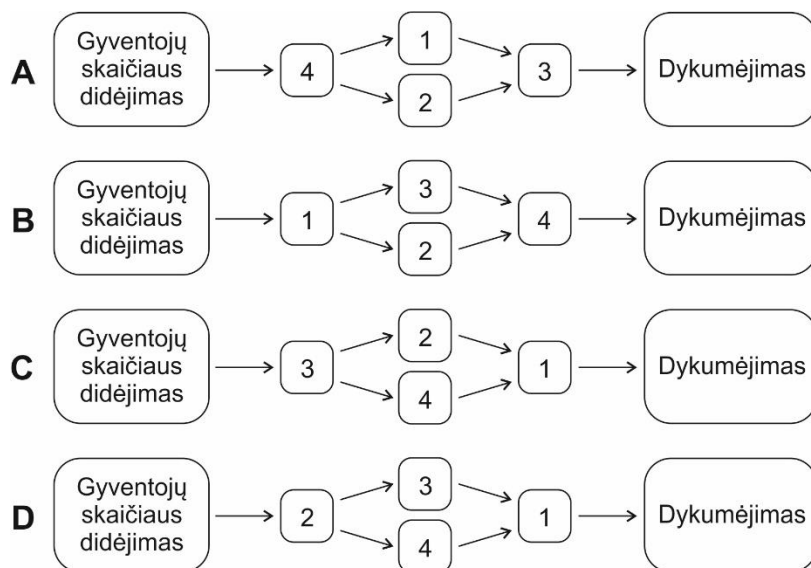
A Gyventojų skaičiaus didėjimas → 4 → 1, 2 → 3 → Dykumėjimas

B Gyventojų skaičiaus didėjimas → 1 → 3, 2 → 4 → Dykumėjimas

C Gyventojų skaičiaus didėjimas → 3 → 2, 4 → 1 → Dykumėjimas

D Gyventojų skaičiaus didėjimas → 2 → 3, 4 → 1 → Dykumėjimas